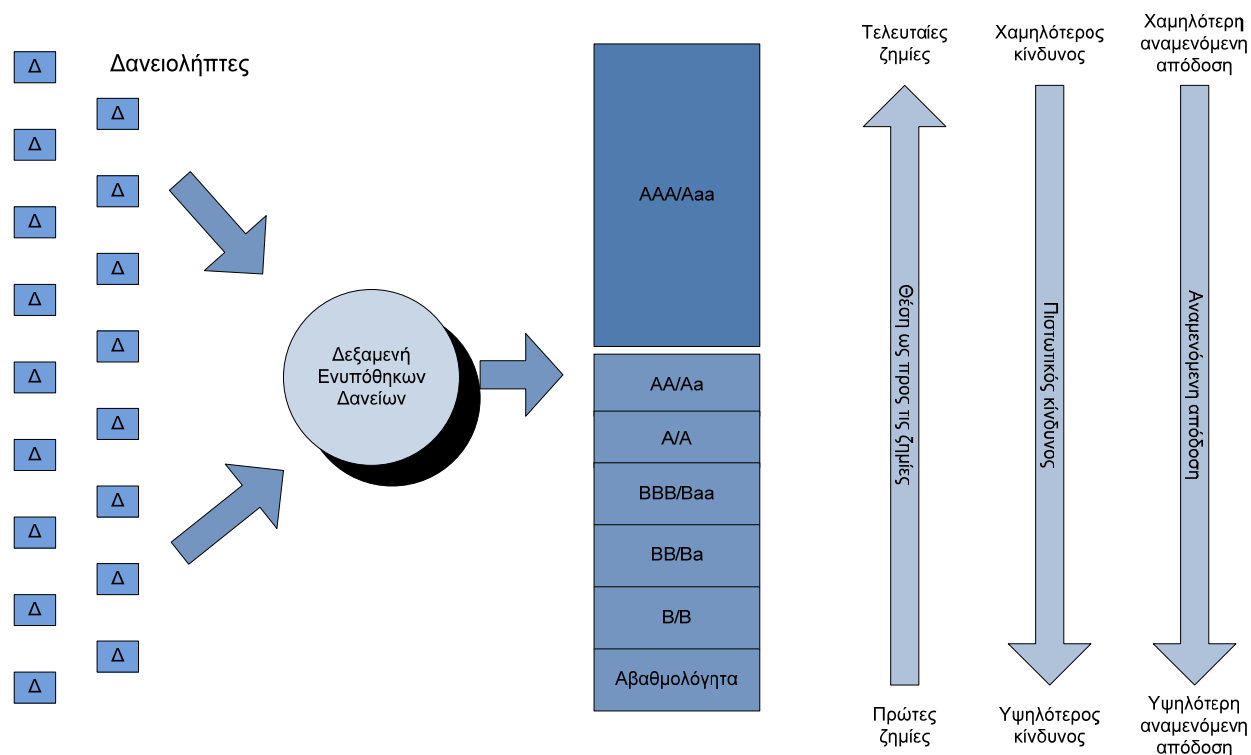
Δ
Δανειολήπτες
Δ
Δ
Δ
Δ
Δ
Δ
Δ
Δ
Δ
Δ
Δ
Δ
Δ
Δ
Δ
Δ
Δ

Δεξαμενή Ενυπόθηκων Δανείων

AAA/Aaa
AA/Aa
A/A
BBB/Baa
BB/Ba
B/B
Αβαθμολόγητα

Τελευταίες ζημίες
Θέση ως προς τις ζημίες
Πρώτες ζημίες

Χαμηλότερος κίνδυνος
Πιστωτικός κίνδυνος
Υψηλότερος κίνδυνος

Χαμηλότερη αναμενόμενη απόδοση
Αναμενόμενη απόδοση
Υψηλότερη αναμενόμενη απόδοση